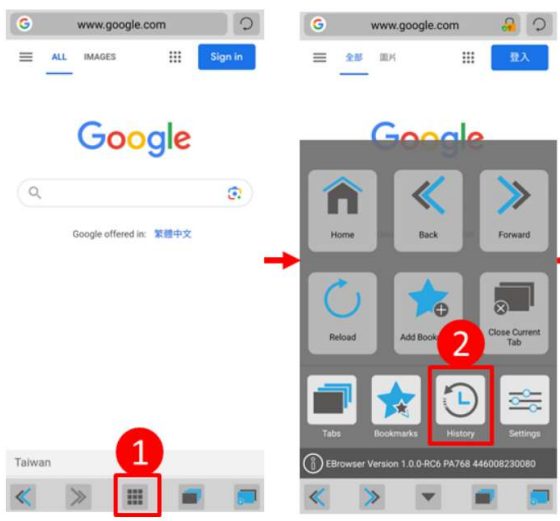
www.google.com

ALL IMAGES

Sign in

Google

Google offered in: 繁體中文

Taiwan

1

www.google.com

全部 圖片

登入

Google

Home

Back

Forward

Reload

Add Book

Close Current Tab

2

Tabs

Bookmarks

History

Settings

EBrowser Version 1.0.0-RC6 PA768 446008230080